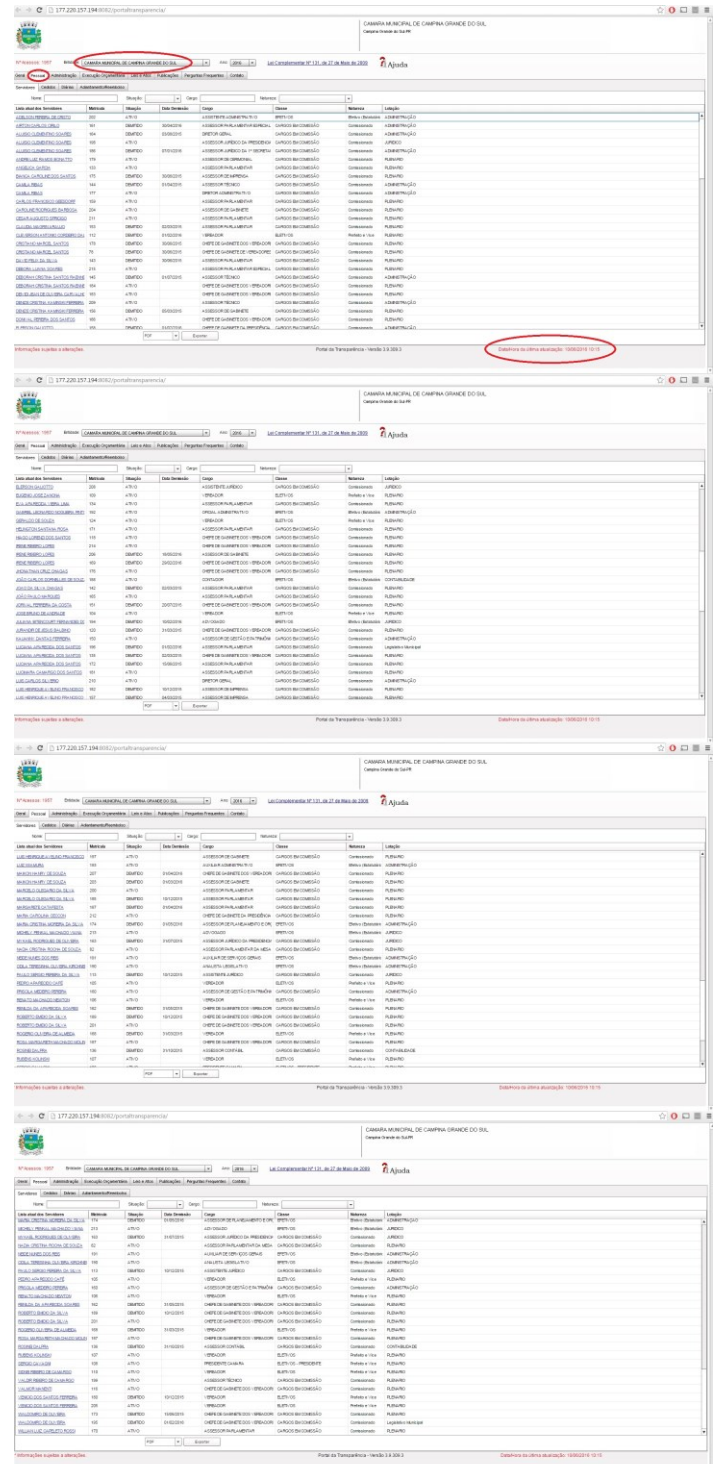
177.220.157.194:8082/portaltransparencia/

CAMARA MUNICIPAL DE CAMPINA GRANDE DO SUL
Campina Grande do Sul-PR

Nº Acessos: 1957 Entidade: CAMARA MUNICIPAL DE CAMPINA GRANDE DO SUL Ano: 2016 Lei Complementar Nº 131, de 27 de Maio de 2009 Ajuda

Geral Pessoal Administração Execução Orçamentária Leis e Atos Publicações Perguntas Frequentes Contato

Servidores Cedidos Diárias Adiantamento/Reembolsos

Nome: Situação: Cargo: Natureza:

| Lista atual dos Servidores | Matrícula | Situação | Data Demissão | Cargo | Classe | Natureza | Lotação |
|---|---|---|---|---|---|---|---|
| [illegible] | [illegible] | ATIVO | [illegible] | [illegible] | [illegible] | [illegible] | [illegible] |

PDF Exportar

Informações sujeitas a alterações. Portal da Transparência - Versão 3.9.309.3 Data/Hora da última atualização: 10/08/2016 10:15

177.220.157.194:8082/portaltransparencia/

CAMARA MUNICIPAL DE CAMPINA GRANDE DO SUL
Campina Grande do Sul-PR

Nº Acessos: 1957 Entidade: CAMARA MUNICIPAL DE CAMPINA GRANDE DO SUL Ano: 2016 Lei Complementar Nº 131, de 27 de Maio de 2009 Ajuda

Geral Pessoal Administração Execução Orçamentária Leis e Atos Publicações Perguntas Frequentes Contato

Servidores Cedidos Diárias Adiantamento/Reembolsos

| Lista atual dos Servidores | Matrícula | Situação | Data Demissão | Cargo | Classe | Natureza | Lotação |
|---|---|---|---|---|---|---|---|
| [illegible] | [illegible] | ATIVO | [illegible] | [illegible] | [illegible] | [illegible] | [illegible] |

PDF Exportar

Informações sujeitas a alterações. Portal da Transparência - Versão 3.9.309.3 Data/Hora da última atualização: 10/08/2016 10:15

177.220.157.194:8082/portaltransparencia/

CAMARA MUNICIPAL DE CAMPINA GRANDE DO SUL
Campina Grande do Sul-PR

Nº Acessos: 1957 Entidade: CAMARA MUNICIPAL DE CAMPINA GRANDE DO SUL Ano: 2016 Lei Complementar Nº 131, de 27 de Maio de 2009 Ajuda

| Lista atual dos Servidores | Matrícula | Situação | Data Demissão | Cargo | Classe | Natureza | Lotação |
|---|---|---|---|---|---|---|---|
| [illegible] | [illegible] | ATIVO | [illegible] | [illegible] | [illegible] | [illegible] | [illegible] |

PDF Exportar

Informações sujeitas a alterações. Portal da Transparência - Versão 3.9.309.3

177.220.157.194:8082/portaltransparencia/

CAMARA MUNICIPAL DE CAMPINA GRANDE DO SUL
Campina Grande do Sul-PR

Nº Acessos: 1957 Entidade: CAMARA MUNICIPAL DE CAMPINA GRANDE DO SUL Ano: 2016 Lei Complementar Nº 131, de 27 de Maio de 2009 Ajuda

| Lista atual dos Servidores | Matrícula | Situação | Data Demissão | Cargo | Classe | Natureza | Lotação |
|---|---|---|---|---|---|---|---|
| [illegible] | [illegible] | ATIVO | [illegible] | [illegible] | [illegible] | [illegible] | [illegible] |

PDF Exportar

* Informações sujeitas a alterações. Portal da Transparência - Versão 3.9.309.3 Data/Hora da última atualização: 10/08/2016 10:15